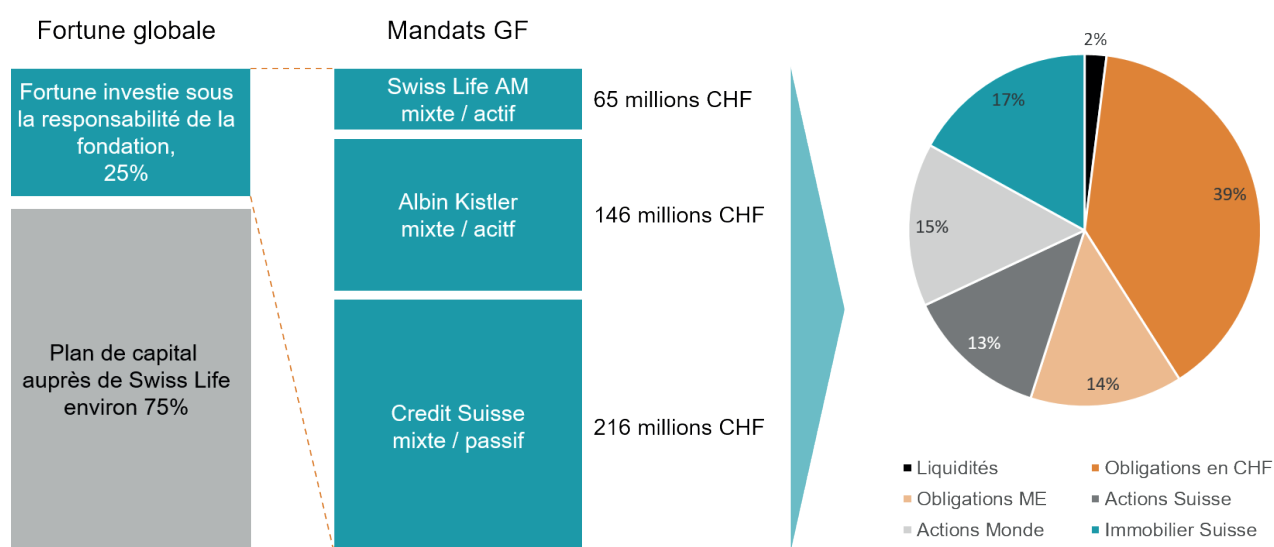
Fortune globale

Fortune investie sous la responsabilité de la fondation, 25%

Plan de capital auprès de Swiss Life environ 75%

Mandats GF

Swiss Life AM mixte / actif

65 millions CHF

Albin Kistler mixte / acitf

146 millions CHF

Credit Suisse mixte / passif

216 millions CHF

2%

39%

14%

13%

15%

17%

Liquidités
Obligations en CHF
Obligations ME
Actions Suisse
Actions Monde
Immobilier Suisse